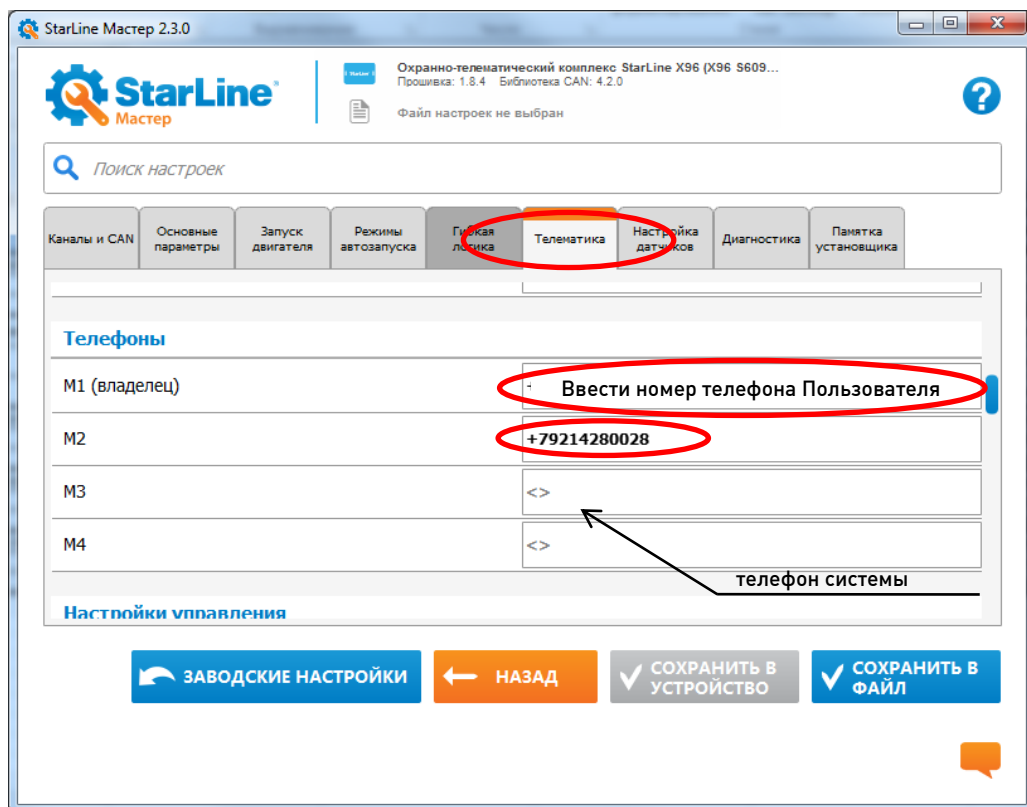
StarLine Мастер 2.3.0

StarLine Мастер

Охранно-телематический комплекс StarLine X96 (X96 S609...
Прошивка: 1.8.4 Библиотека CAN: 4.2.0

Файл настроек не выбран

Поиск настроек

Каналы и CAN | Основные параметры | Запуск двигателя | Режимы автозапуска | Гибкая логика | Телематика | Настройка датчиков | Диагностика | Памятка установщика

Телефоны

M1 (владелец) | Ввести номер телефона Пользователя
M2 | +79214280028
M3 | <>
M4 | <>

телефон системы

Настройки управления

ЗАВОДСКИЕ НАСТРОЙКИ
НАЗАД
СОХРАНИТЬ В УСТРОЙСТВО
СОХРАНИТЬ В ФАЙЛ